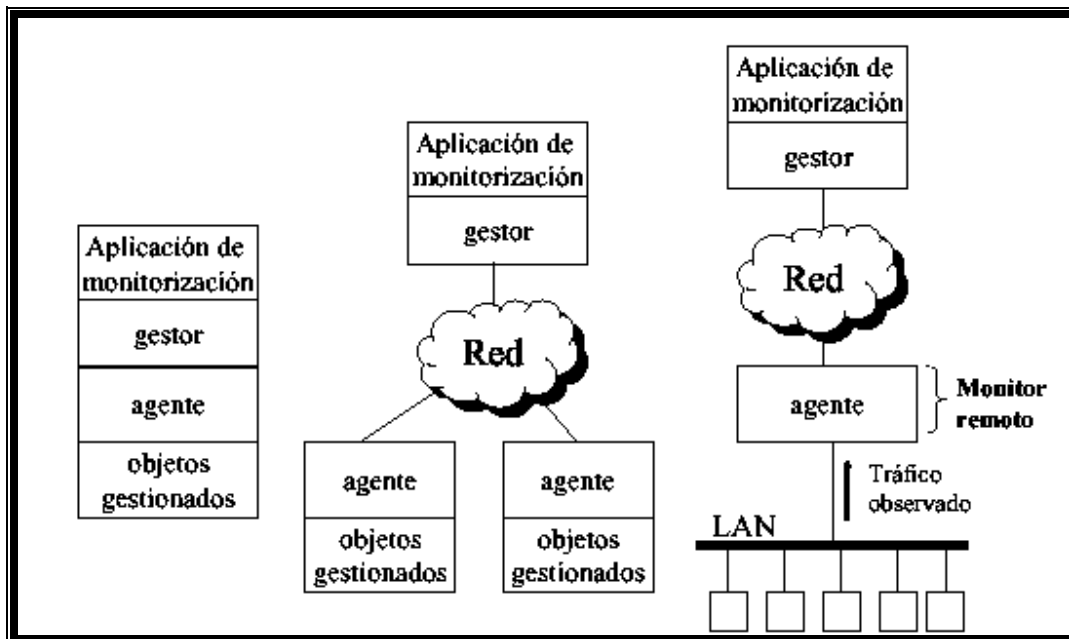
Aplicación de monitorización

gestor

agente

objetos gestionados

Aplicación de monitorización

gestor

Red

agente

objetos gestionados

agente

objetos gestionados

Aplicación de monitorización

gestor

Red

agente

Monitor remoto

Tráfico observado

LAN